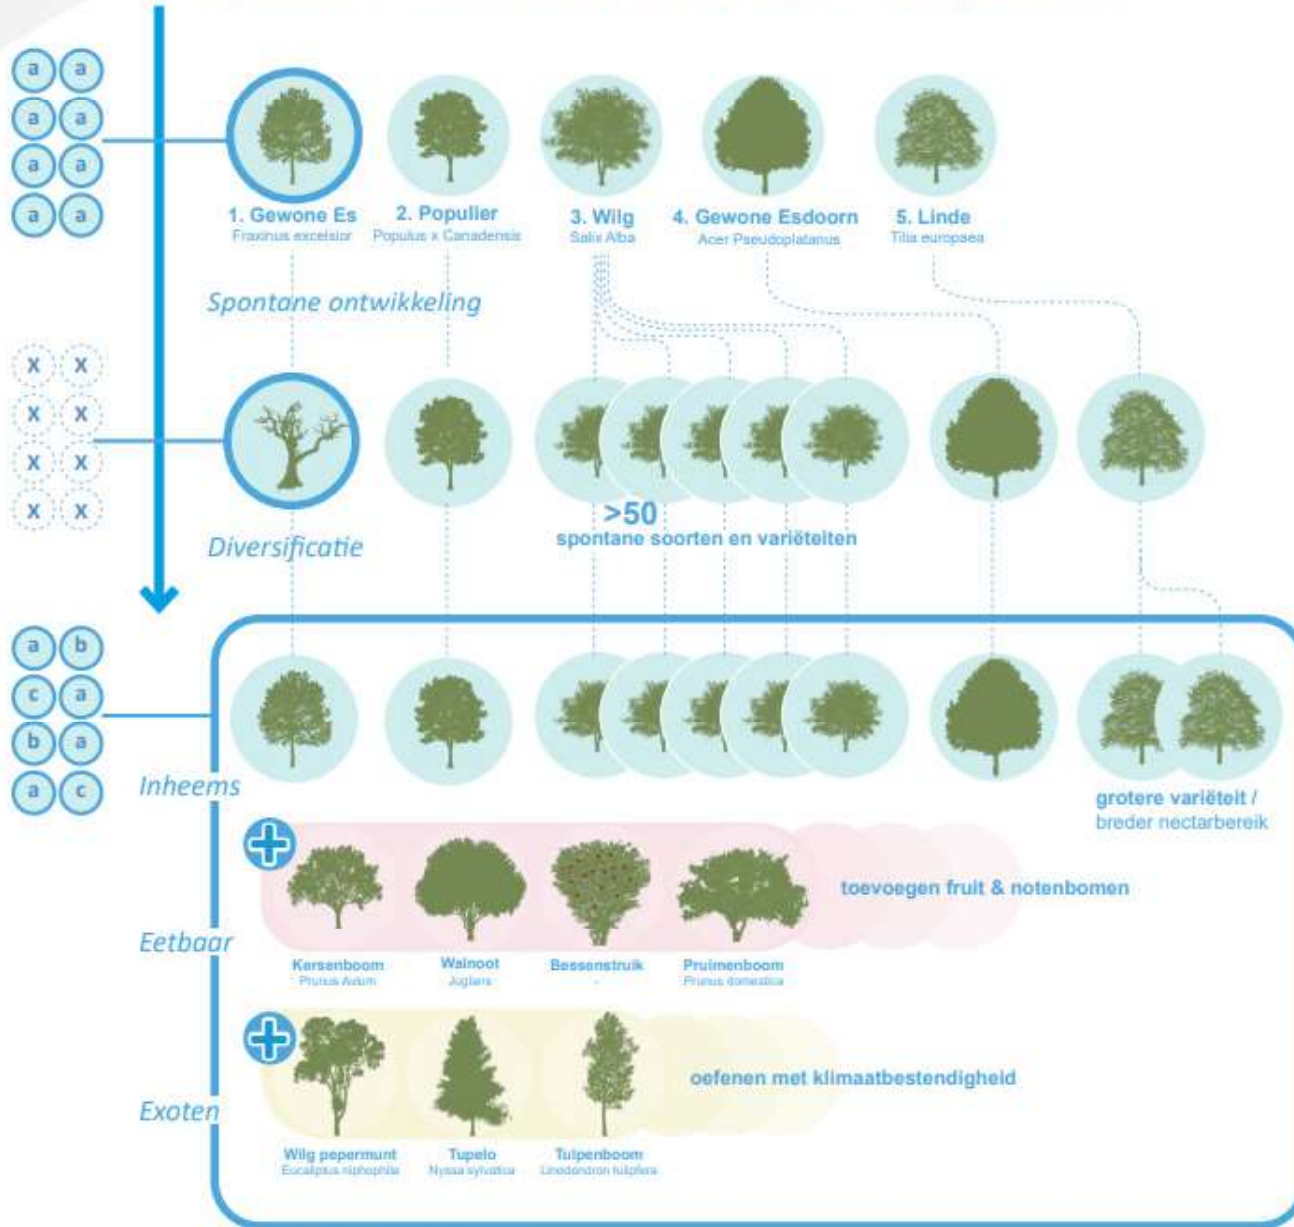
a a
a a
a a
a a

1. Gewone Es
Fraxinus excelsior

2. Populier
Populus x Canadensis

3. Wilg
Salix Alba

4. Gewone Esdoorn
Acer Pseudoplatanus

5. Linde
Tilia europaea

Spontane ontwikkeling

x x
x x
x x
x x

Diversificatie

>50
spontane soorten en variëteiten

a b
c a
b a
a c

Inheems

grotere variëteit /
breder nectarbereik

Eetbaar

toevoegen fruit & notenbomen

Kersenboom
Prunus Avium

Walnoot
Juglans

Bessenstruik
-

Pruimenboom
Prunus domestica

Exoten

oefenen met klimaatbestendigheid

Wilg pepermunt
Eucalyptus niphophila

Tupelo
Nyssa sylvatica

Tulpenboom
Liriodendron tulipifera